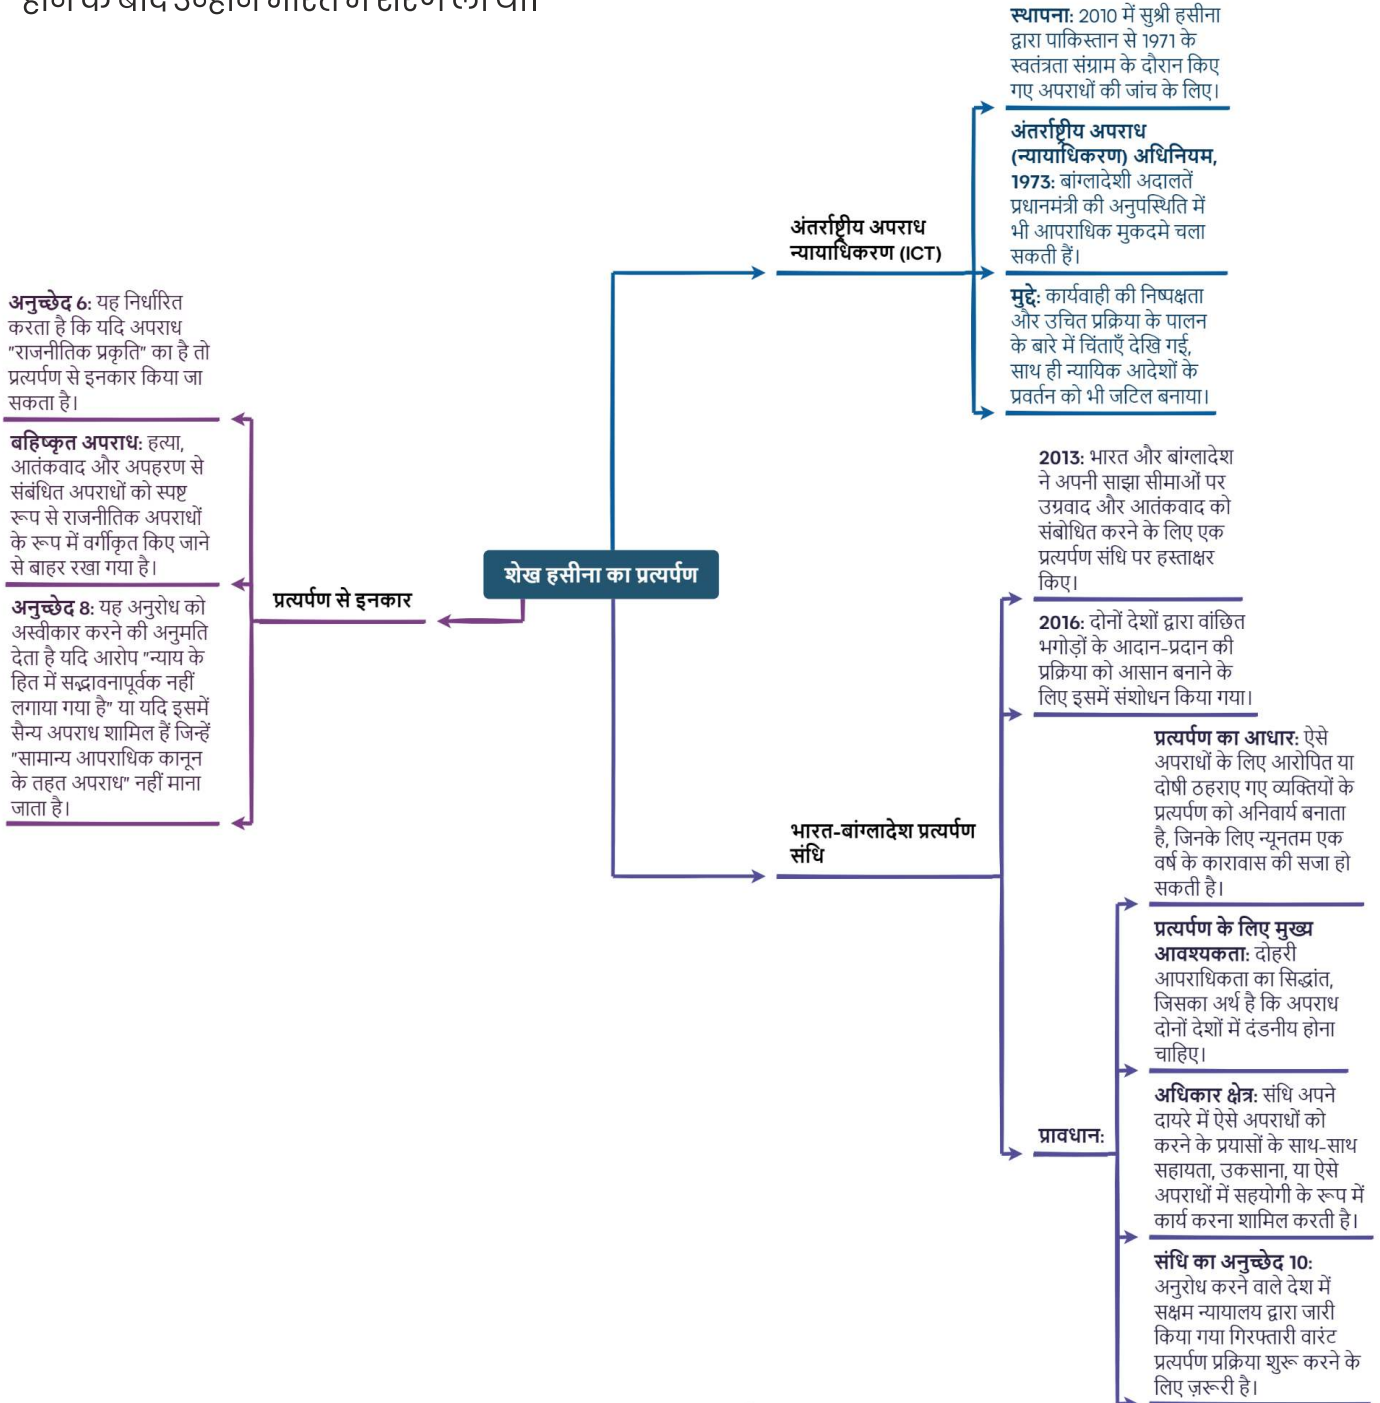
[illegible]

शेख हसीना का प्रत्यर्पण

अंतर्राष्ट्रीय अपराध न्यायाधिकरण (ICT)

स्थापना: 2010 में सुश्री हसीना द्वारा पाकिस्तान से 1971 के स्वतंत्रता संग्राम के दौरान किए गए अपराधों की जांच के लिए।

अंतर्राष्ट्रीय अपराध (न्यायाधिकरण) अधिनियम, 1973: बांग्लादेशी अदालतें प्रधानमंत्री की अनुपस्थिति में भी आपराधिक मुकदमे चला सकती हैं।

मुद्दे: कार्यवाही की निष्पक्षता और उचित प्रक्रिया के पालन के बारे में चिंताएँ देखि गईं, साथ ही न्यायिक आदेशों के प्रवर्तन को भी जटिल बनाया।

प्रत्यर्पण से इनकार

अनुच्छेद 6: यह निर्धारित करता है कि यदि अपराध "राजनीतिक प्रकृति" का है तो प्रत्यर्पण से इनकार किया जा सकता है।

बहिष्कृत अपराध: हत्या, आतंकवाद और अपहरण से संबंधित अपराधों को स्पष्ट रूप से राजनीतिक अपराधों के रूप में वर्गीकृत किए जाने से बाहर रखा गया है।

अनुच्छेद 8: यह अनुरोध को अस्वीकार करने की अनुमति देता है यदि आरोप "न्याय के हित में सद्भावनापूर्वक नहीं लगाया गया है" या यदि इसमें सैन्य अपराध शामिल हैं जिन्हें "सामान्य आपराधिक कानून के तहत अपराध" नहीं माना जाता है।

भारत-बांग्लादेश प्रत्यर्पण संधि

2013: भारत और बांग्लादेश ने अपनी साझा सीमाओं पर उग्रवाद और आतंकवाद को संबोधित करने के लिए एक प्रत्यर्पण संधि पर हस्ताक्षर किए।

2016: दोनों देशों द्वारा वांछित भगोड़ों के आदान-प्रदान की प्रक्रिया को आसान बनाने के लिए इसमें संशोधन किया गया।

प्रावधान:

प्रत्यर्पण का आधार: ऐसे अपराधों के लिए आरोपित या दोषी ठहराए गए व्यक्तियों के प्रत्यर्पण को अनिवार्य बनाता है, जिनके लिए न्यूनतम एक वर्ष के कारावास की सजा हो सकती है।

प्रत्यर्पण के लिए मुख्य आवश्यकता: दोहरी आपराधिकता का सिद्धांत, जिसका अर्थ है कि अपराध दोनों देशों में दंडनीय होना चाहिए।

अधिकार क्षेत्र: संधि अपने दायरे में ऐसे अपराधों को करने के प्रयासों के साथ-साथ सहायता, उकसाना, या ऐसे अपराधों में सहयोगी के रूप में कार्य करना शामिल करती है।

संधि का अनुच्छेद 10: अनुरोध करने वाले देश में सक्षम न्यायालय द्वारा जारी किया गया गिरफ्तारी वारंट प्रत्यर्पण प्रक्रिया शुरू करने के लिए ज़रूरी है।